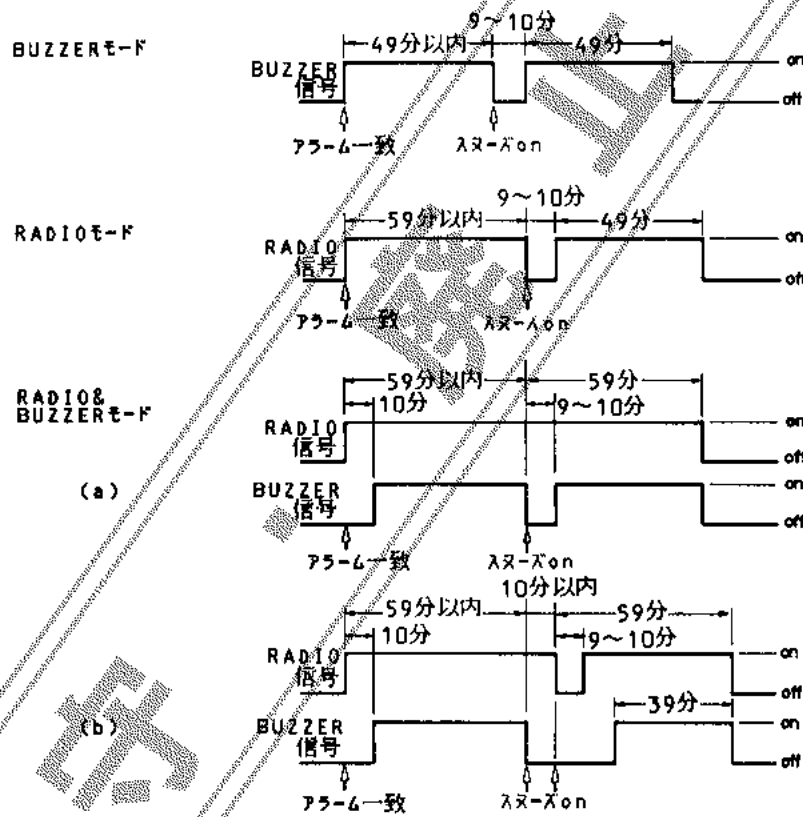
BUZZERモード

9～10分

49分以内

49分

BUZZER信号

on

off

アラーム一致

スヌーズon

RADIOモード

9～10分

59分以内

49分

RADIO信号

on

off

アラーム一致

スヌーズon

RADIO&BUZZERモード

59分以内

59分

10分

9～10分

RADIO信号

on

off

(a)

BUZZER信号

on

off

アラーム一致

スヌーズon

10分以内

59分以内

59分

10分

9～10分

RADIO信号

on

off

(b)

39分

BUZZER信号

on

off

アラーム一致

スヌーズon